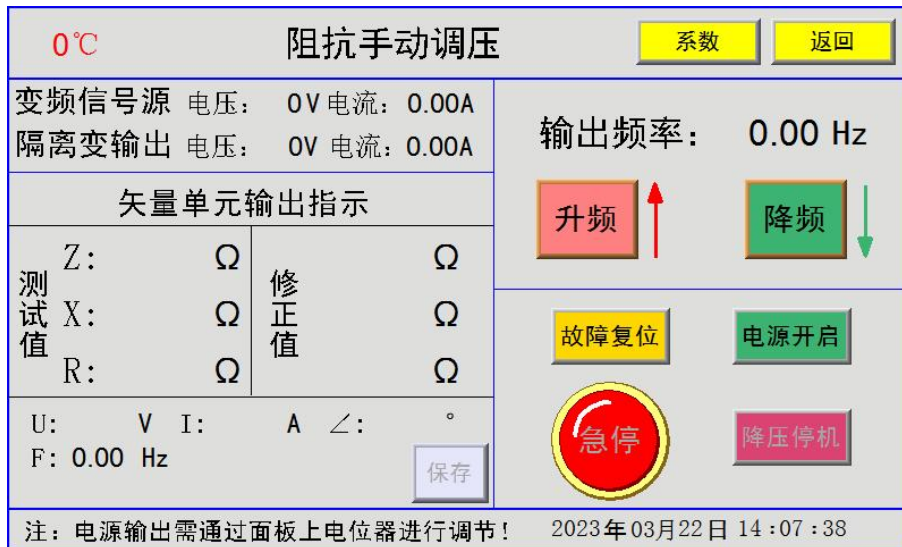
0℃ 阻抗手动调压 系数 返回

变频信号源 电压： 0V 电流：0.00A
隔离变输出 电压： 0V 电流：0.00A

矢量单元输出指示

测试值
Z: Ω
X: Ω
R: Ω

修正值
Ω
Ω
Ω

U: V I: A ∠: °
F: 0.00 Hz

保存

输出频率： 0.00 Hz

升频 降频

故障复位 电源开启

急停 降压停机

注：电源输出需通过面板上电位器进行调节！ 2023年03月22日 14:07:38